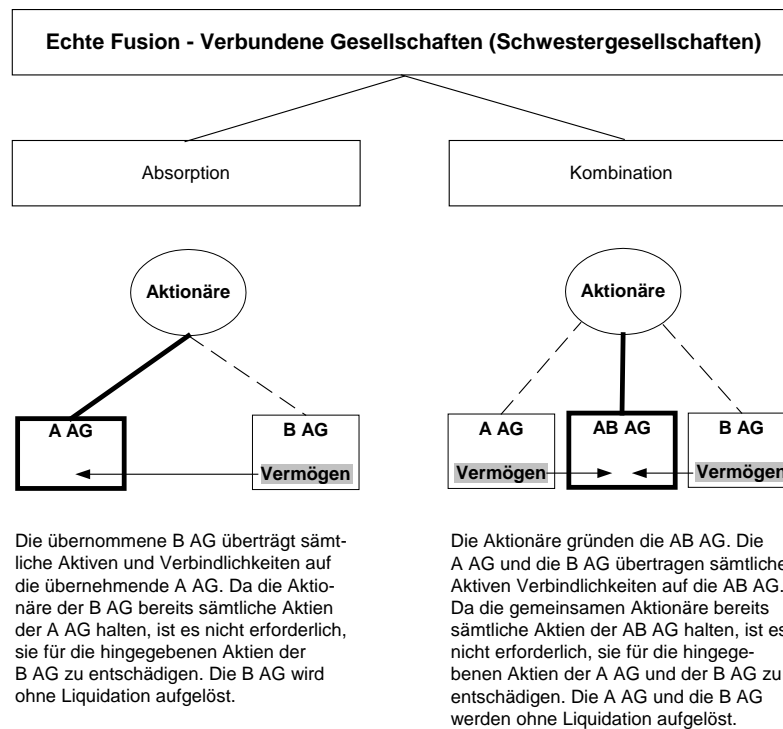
Echte Fusion - Verbundene Gesellschaften (Schwestergesellschaften)

Absorption

Kombination

Aktionäre

A AG

B AG

Vermögen

Aktionäre

A AG

AB AG

B AG

Vermögen

Vermögen

Die übernommene B AG überträgt sämtliche Aktiven und Verbindlichkeiten auf die übernehmende A AG. Da die Aktionäre der B AG bereits sämtliche Aktien der A AG halten, ist es nicht erforderlich, sie für die hingegebenen Aktien der B AG zu entschädigen. Die B AG wird ohne Liquidation aufgelöst.

Die Aktionäre gründen die AB AG. Die A AG und die B AG übertragen sämtliche Aktiven Verbindlichkeiten auf die AB AG. Da die gemeinsamen Aktionäre bereits sämtliche Aktien der AB AG halten, ist es nicht erforderlich, sie für die hingegebenen Aktien der A AG und der B AG zu entschädigen. Die A AG und die B AG werden ohne Liquidation aufgelöst.